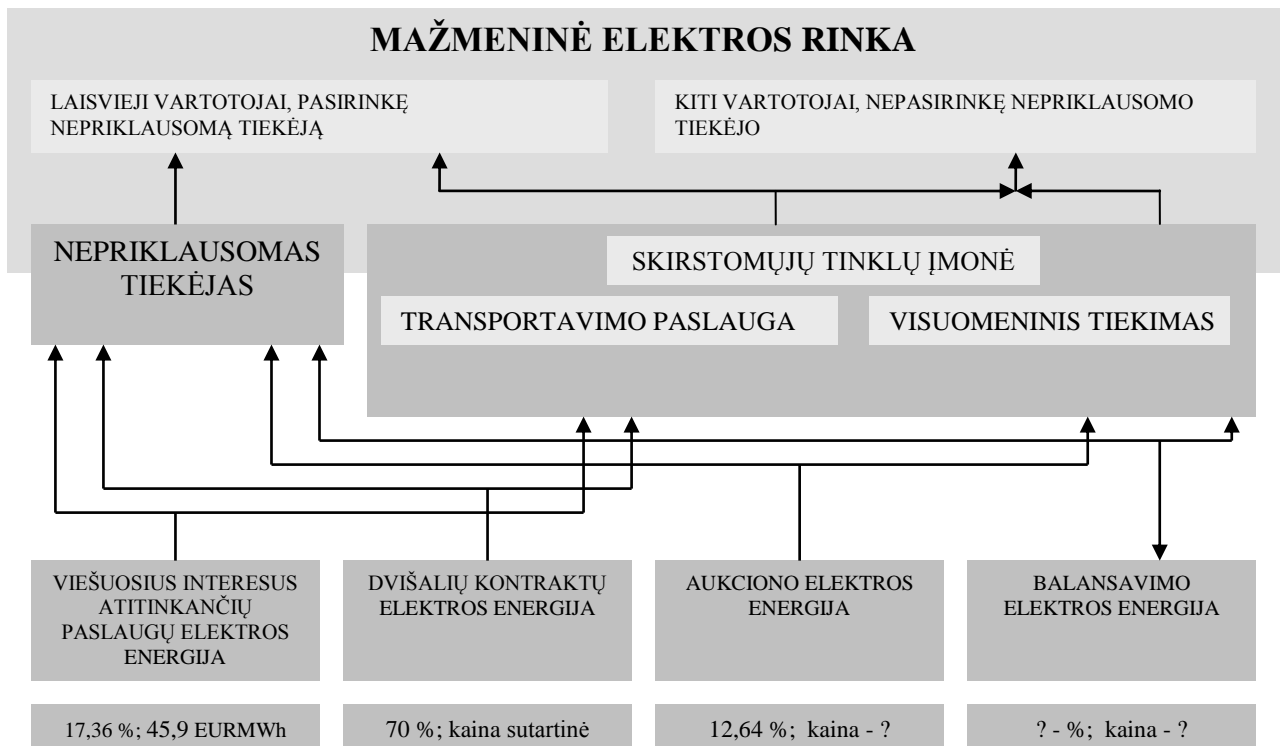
MAŽMENINĖ ELEKTROS RINKA

LAISVIEJI VARTOTOJAI, PASIRINKĘ NEPRIKLAUSOMĄ TIEKĖJĄ

KITI VARTOTOJAI, NEPASIRINKĘ NEPRIKLAUSOMO TIEKĖJO

NEPRIKLAUSOMAS TIEKĖJAS

SKIRSTOMŲJŲ TINKLŲ ĮMONĖ

TRANSPORTAVIMO PASLAUGA

VISUOMENINIS TIEKIMAS

VIEŠUOSIUS INTERESUS ATITINKANČIŲ PASLAUGŲ ELEKTROS ENERGIJA

DVIŠALIŲ KONTRAKTŲ ELEKTROS ENERGIJA

AUKCIONO ELEKTROS ENERGIJA

BALANSAVIMO ELEKTROS ENERGIJA

17,36 %; 45,9 EURMWh

70 %; kaina sutartinė

12,64 %; kaina - ?

? - %; kaina - ?